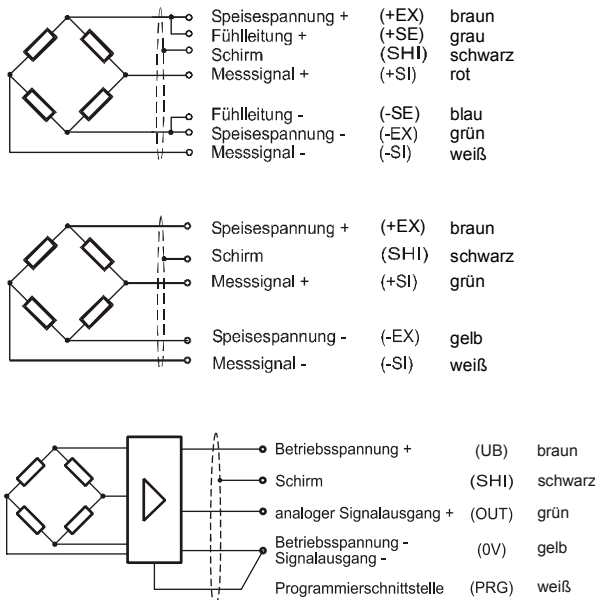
| | | |
|---|---|---|
| Speisespannung + | (+EX) | braun |
| Fühlleitung + | (+SE) | grau |
| Schirm | (SHI) | schwarz |
| Messsignal + | (+SI) | rot |
| Fühlleitung - | (-SE) | blau |
| Speisespannung - | (-EX) | grün |
| Messsignal - | (-SI) | weiß |

| | | |
|---|---|---|
| Speisespannung + | (+EX) | braun |
| Schirm | (SHI) | schwarz |
| Messsignal + | (+SI) | grün |
| Speisespannung - | (-EX) | gelb |
| Messsignal - | (-SI) | weiß |

| | | |
|---|---|---|
| Betriebsspannung + | (UB) | braun |
| Schirm | (SHI) | schwarz |
| analoger Signalausgang + | (OUT) | grün |
| Betriebsspannung - Signalausgang - | (0V) | gelb |
| Programmierschnittstelle | (PRG) | weiß |